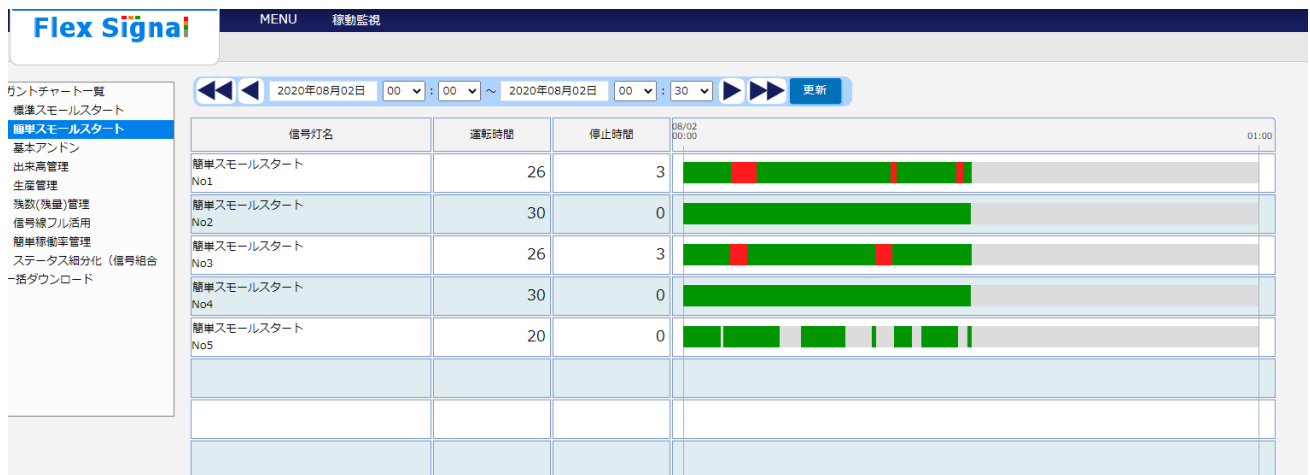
Flex Signal

MENU 稼動監視

ガントチャート一覧
標準スモールスタート
簡単スモールスタート
基本アンドン
出来高管理
生産管理
残数(残量)管理
信号線フル活用
簡単稼働率管理
ステータス細分化（信号組合
一括ダウンロード

2020年08月02日 00 : 00 ~ 2020年08月02日 00 : 30 更新

| 信号灯名 | 運転時間 | 停止時間 | 08/02 00:00 01:00 |
|---|---|---|---|
| 簡単スモールスタート No1 | 26 | 3 | |
| 簡単スモールスタート No2 | 30 | 0 | |
| 簡単スモールスタート No3 | 26 | 3 | |
| 簡単スモールスタート No4 | 30 | 0 | |
| 簡単スモールスタート No5 | 20 | 0 | |
| | | | |
| | | | |
| | | | |